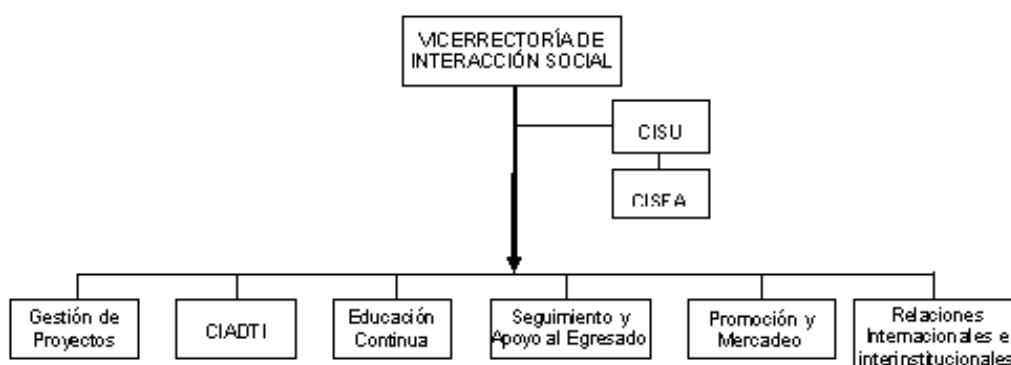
VICERRECTORÍA DE INTERACCIÓN SOCIAL

CISU

CISEA

Gestión de Proyectos

CIADTI

Educación Continua

Seguimiento y Apoyo al Egresado

Promoción y Mercadeo

Relaciones Internacionales e interinstitucionales